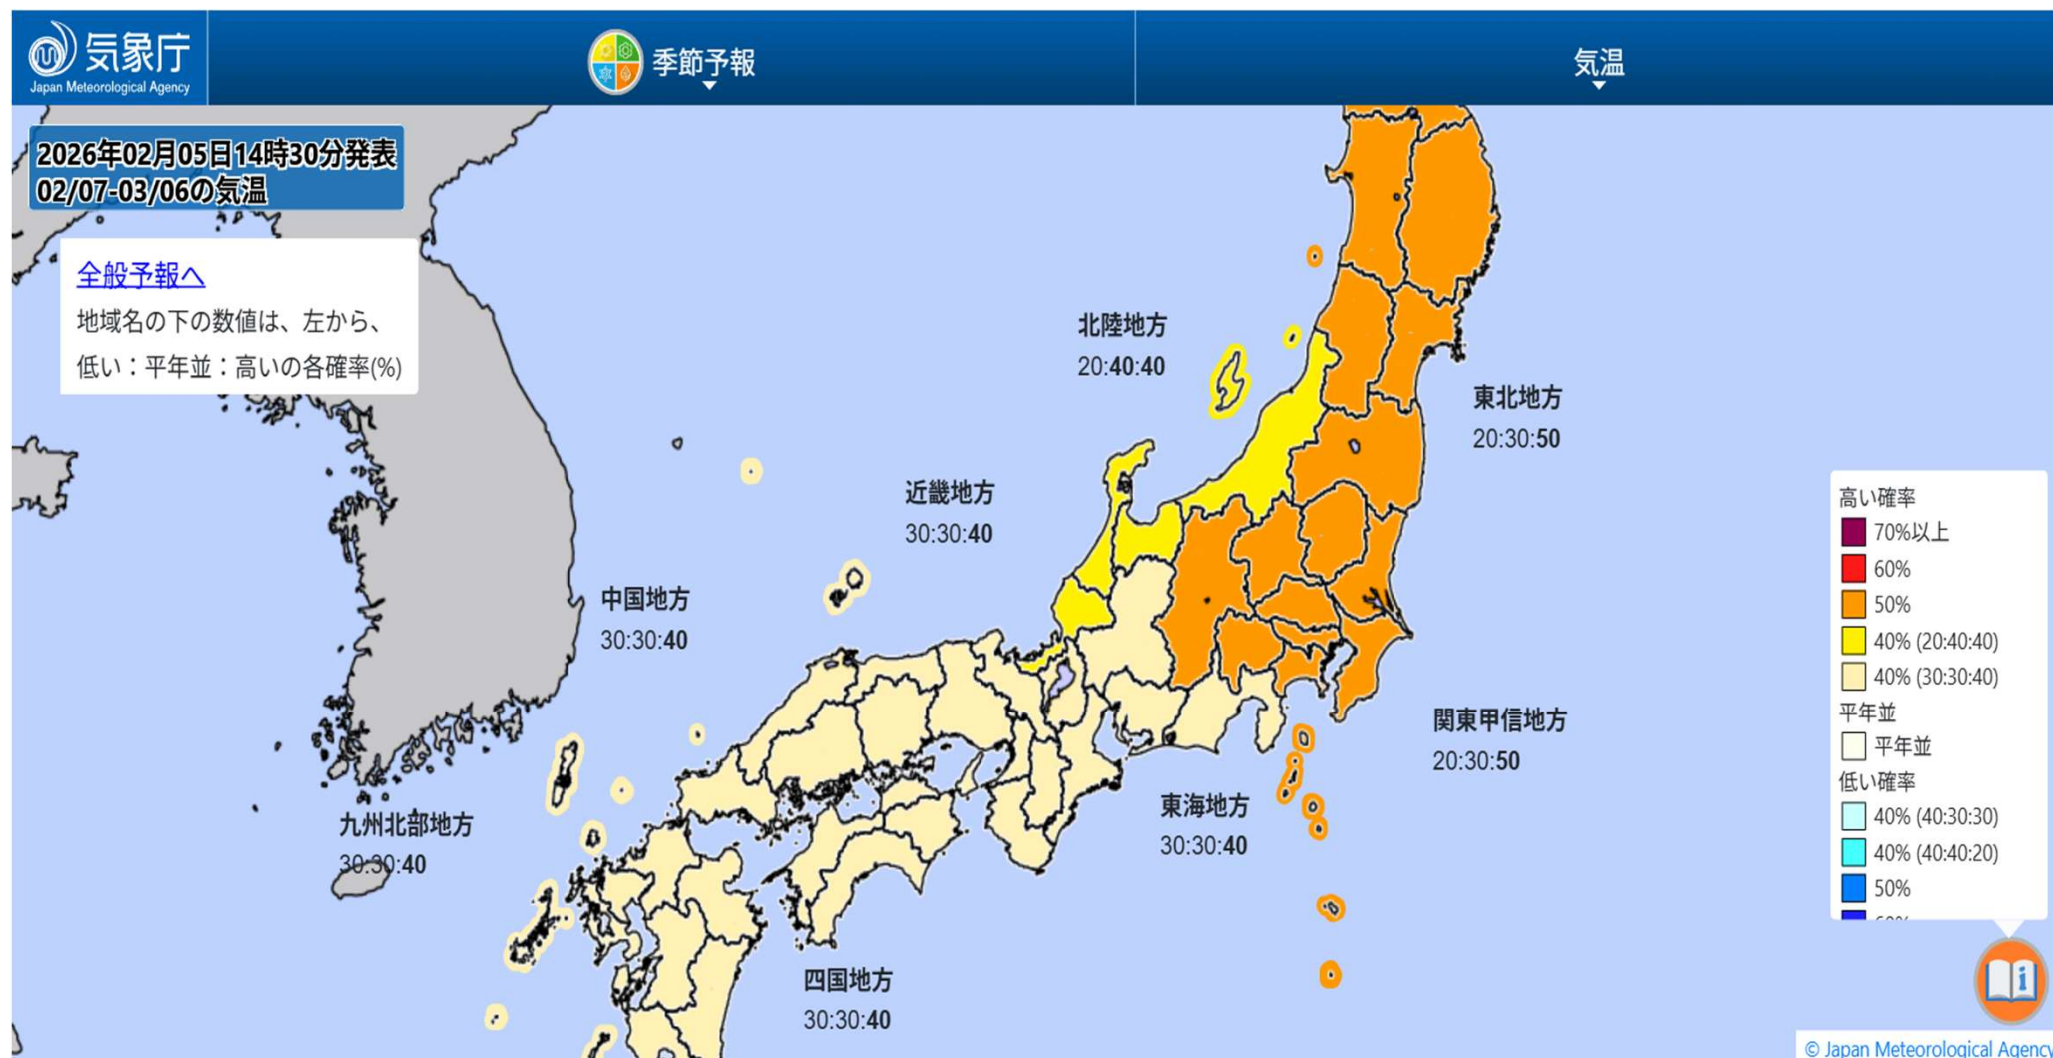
気象庁
Japan Meteorological Agency

季節予報

気温

2026年02月05日14時30分発表
02/07-03/06の気温

全般予報へ
地域名の下の数値は、左から、
低い：平年並：高いの各確率(%)

北陸地方
20:40:40

東北地方
20:30:50

近畿地方
30:30:40

中国地方
30:30:40

関東甲信地方
20:30:50

東海地方
30:30:40

九州北部地方
30:30:40

四国地方
30:30:40

高い確率
70%以上
60%
50%
40% (20:40:40)
40% (30:30:40)
平年並
平年並
低い確率
40% (40:30:30)
40% (40:40:20)
50%
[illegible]

© Japan Meteorological Agency